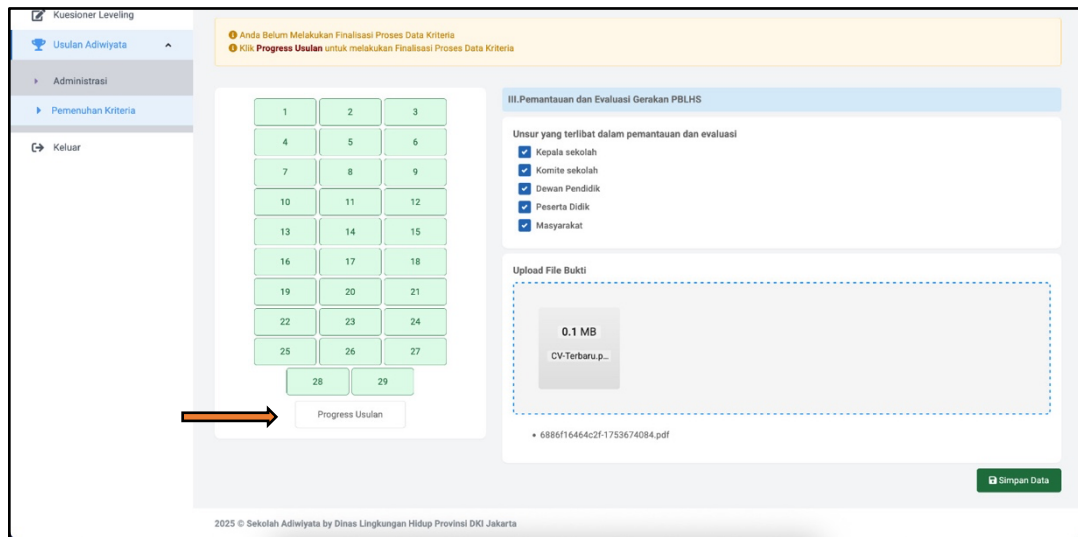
Kuesioner Leveling

Usulan Adiwiyata

Administrasi

Pemenuhan Kriteria

Keluar

Anda Belum Melakukan Finalisasi Proses Data Kriteria
Klik **Progress Usulan** untuk melakukan Finalisasi Proses Data Kriteria

| 1 | 2 | 3 |
|---|---|---|
| 4 | 5 | 6 |
| 7 | 8 | 9 |
| 10 | 11 | 12 |
| 13 | 14 | 15 |
| 16 | 17 | 18 |
| 19 | 20 | 21 |
| 22 | 23 | 24 |
| 25 | 26 | 27 |
| 28 | 29 | |

Progress Usulan

III.Pemantauan dan Evaluasi Gerakan PBLHS

Unsur yang terlibat dalam pemantauan dan evaluasi

Kepala sekolah
Komite sekolah
Dewan Pendidik
Peserta Didik
Masyarakat

Upload File Bukti

0.1 MB
CV-Terbaru.p...

• 6886f16464c2f-1753674084.pdf

Simpan Data

2025 © Sekolah Adiwiyata by Dinas Lingkungan Hidup Provinsi DKI Jakarta